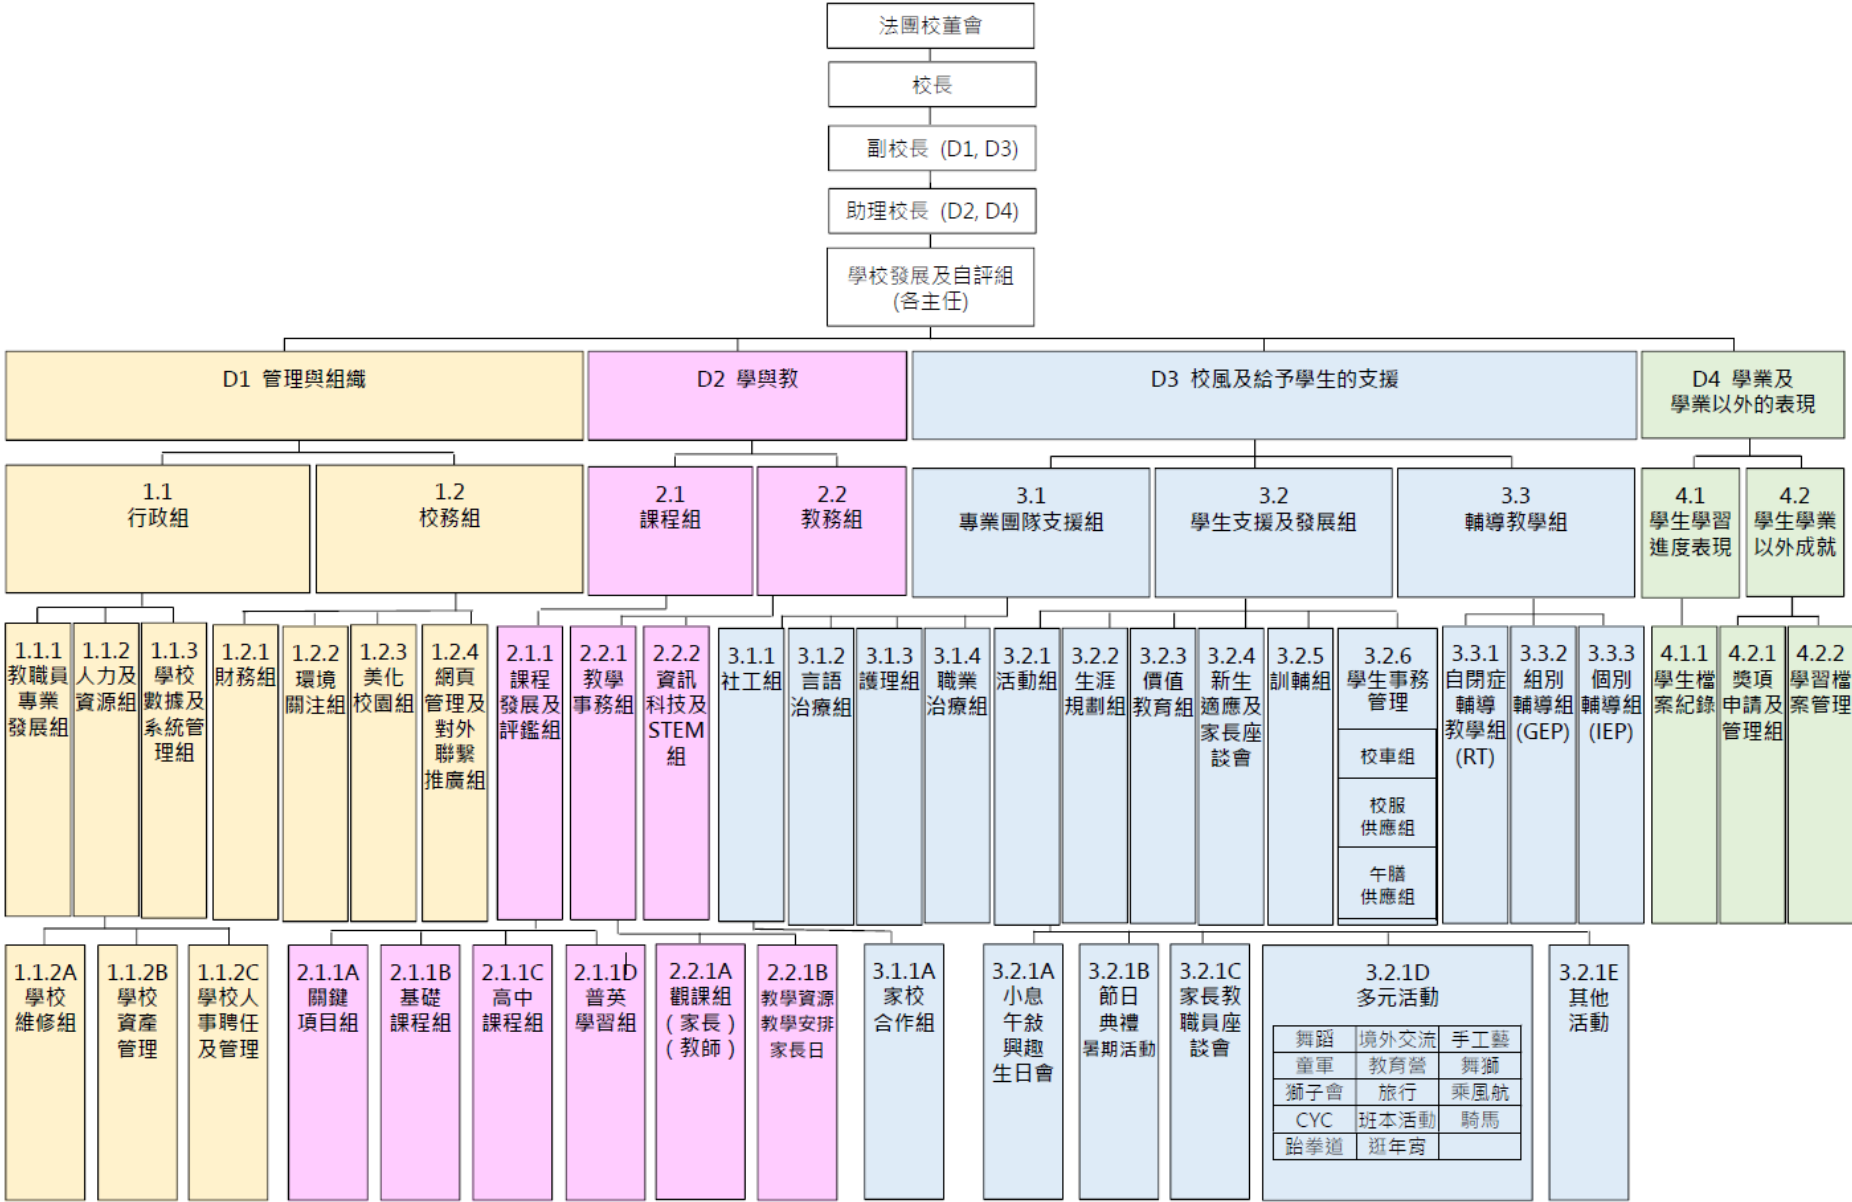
法團校董會

校長

副校長 (D1, D3)

助理校長 (D2, D4)

學校發展及自評組
(各主任)

D1 管理與組織

D2 學與教

D3 校風及給予學生的支援

D4 學業及學業以外的表現

1.1
行政組

1.2
校務組

2.1
課程組

2.2
教務組

3.1
專業團隊支援組

3.2
學生支援及發展組

3.3
輔導教學組

4.1
學生學習進度表現

4.2
學生學業以外成就

1.1.1
教職員專業發展組

1.1.2
人力及資源組

1.1.3
學校數據及系統管理組

1.2.1
財務組

1.2.2
環境關注組

1.2.3
美化校園組

1.2.4
網頁管理及對外聯繫推廣組

2.1.1
課程發展及評鑑組

2.2.1
教學事務組

2.2.2
資訊科技及STEM組

3.1.1
社工組

3.1.2
言語治療組

3.1.3
護理組

3.1.4
職業治療組

3.2.1
活動組

3.2.2
生涯規劃組

3.2.3
價值教育組

3.2.4
新生適應及家長座談會

3.2.5
訓輔組

3.2.6
學生事務管理

校車組

校服供應組

午膳供應組

3.3.1
自閉症輔導教學組
(RT)

3.3.2
組別輔導組
(GEP)

3.3.3
個別輔導組
(IEP)

4.1.1
學生檔案紀錄

4.2.1
獎項申請及管理組

4.2.2
學習檔案管理

1.1.2A
學校維修組

1.1.2B
學校資產管理

1.1.2C
學校人事聘任及管理

2.1.1A
關鍵項目組

2.1.1B
基礎課程組

2.1.1C
高中課程組

2.1.1D
普英學習組

2.2.1A
觀課組
(家長)
(教師)

2.2.1B
教學資源
教學安排
家長日

3.1.1A
家校合作組

3.2.1A
小息午敍興趣生日會

3.2.1B
節日典禮
暑期活動

3.2.1C
家長教職員座談會

3.2.1D
多元活動

| 舞蹈 | 境外交流 | 手工藝 |
|---|---|---|
| 童軍 | 教育營 | 舞獅 |
| 獅子會 | 旅行 | 乘風航 |
| CYC | 班本活動 | 騎馬 |
| 跆拳道 | 逛年宵 | |

3.2.1E
其他活動